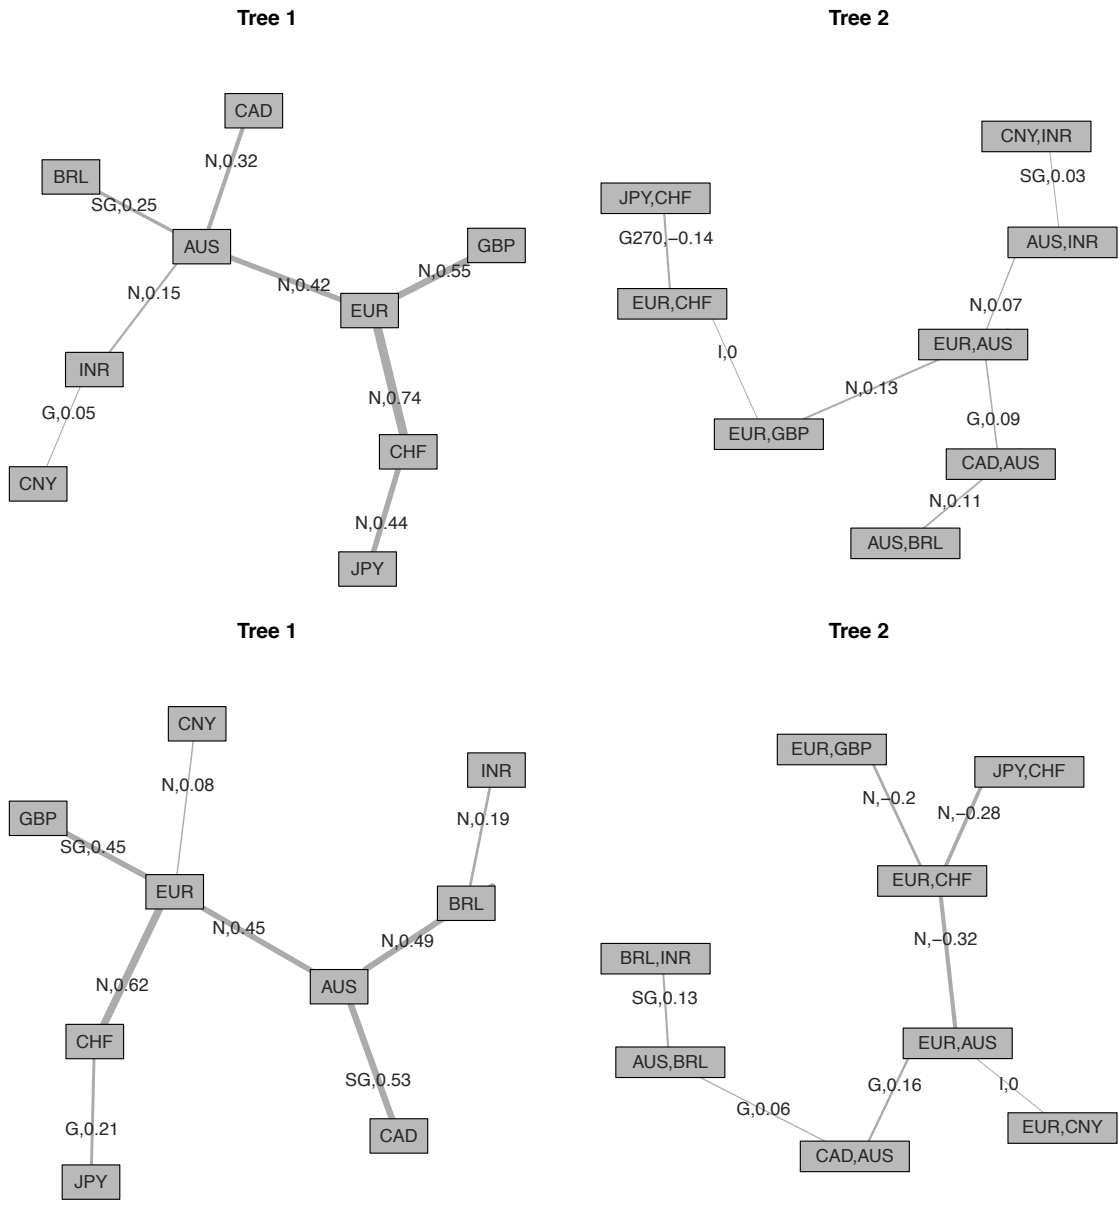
Tree 1

CAD
N,0.32
BRL
SG,0.25
AUS
GBP
N,0.42
N,0.55
EUR
N,0.15
INR
N,0.74
G,0.05
CHF
CNY
N,0.44
JPY

Tree 2

CNY,INR
SG,0.03
JPY,CHF
G270,−0.14
AUS,INR
EUR,CHF
N,0.07
I,0
EUR,AUS
N,0.13
G,0.09
EUR,GBP
CAD,AUS
N,0.11
AUS,BRL

Tree 1

CNY
INR
N,0.08
N,0.19
GBP
SG,0.45
EUR
BRL
N,0.45
N,0.49
N,0.62
AUS
CHF
SG,0.53
G,0.21
CAD
JPY

Tree 2

EUR,GBP
JPY,CHF
N,−0.2
N,−0.28
EUR,CHF
N,−0.32
BRL,INR
SG,0.13
EUR,AUS
AUS,BRL
G,0.16
I,0
G,0.06
EUR,CNY
CAD,AUS